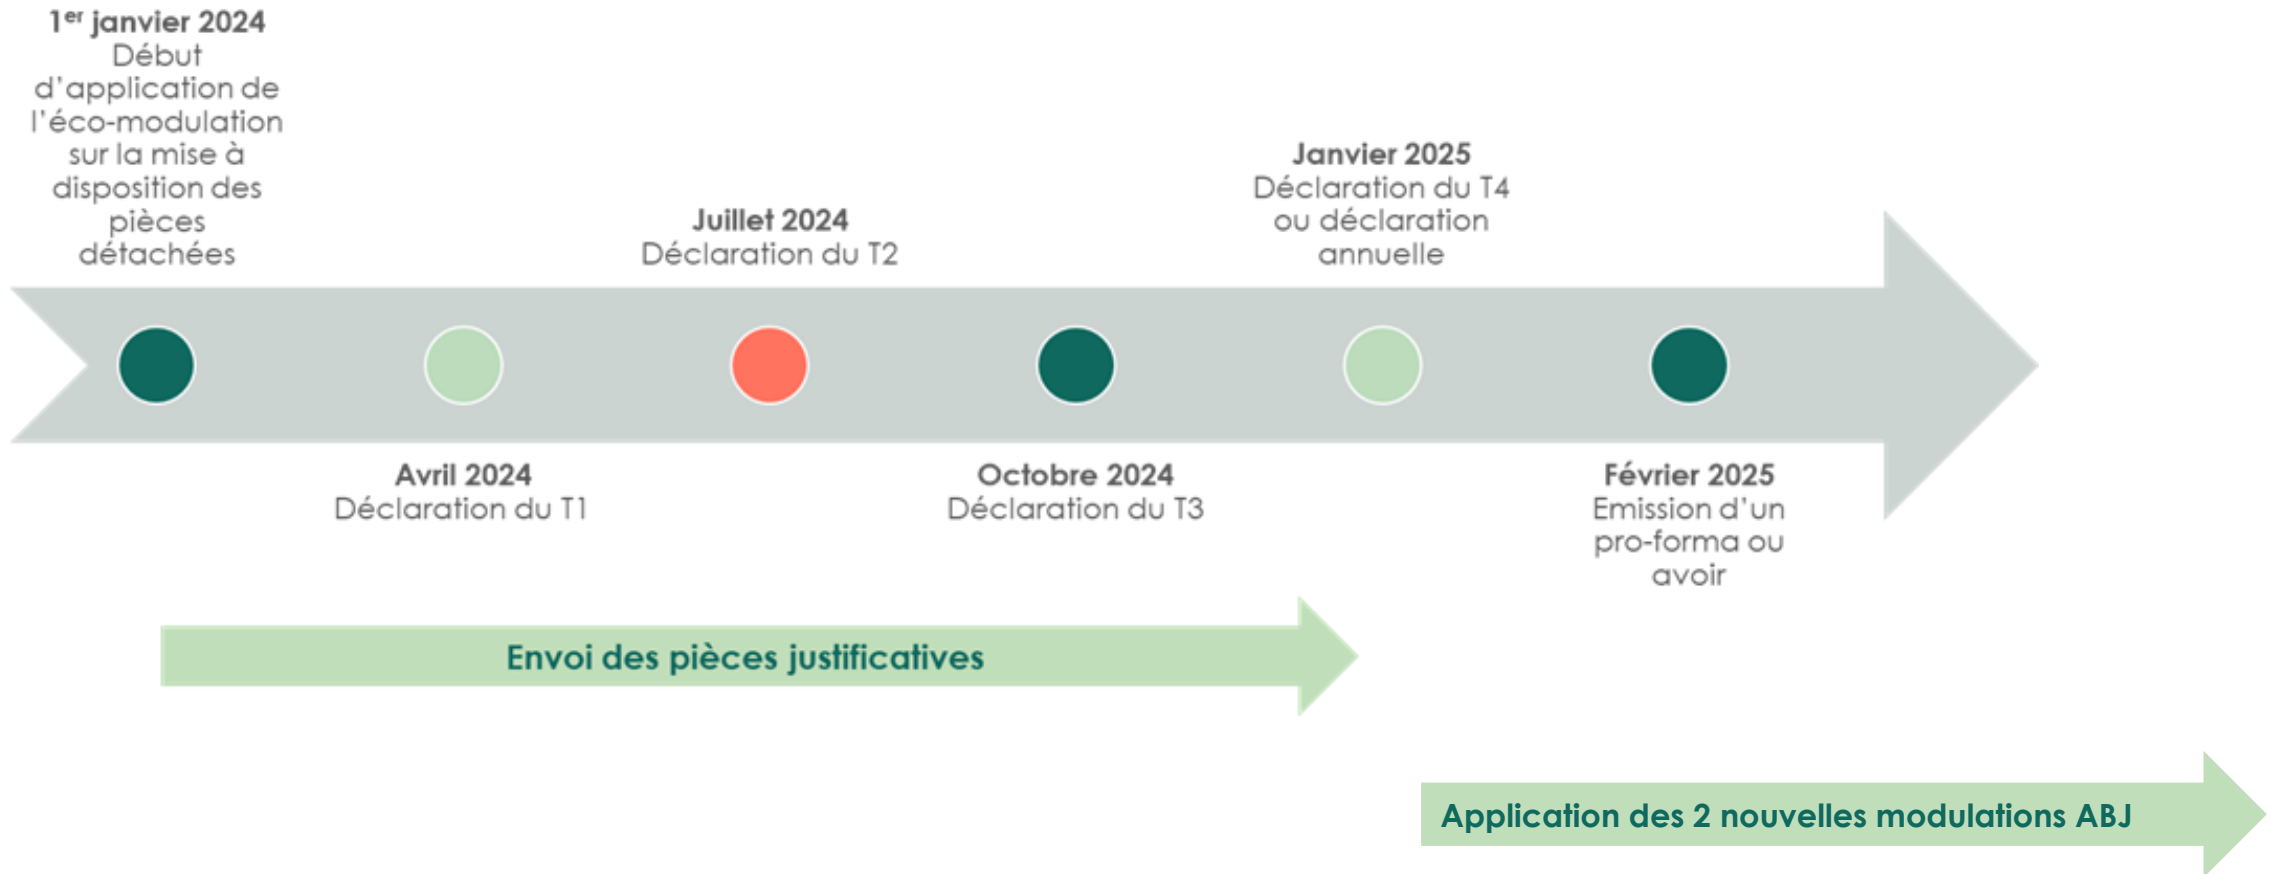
1$^{er}$ janvier 2024
Début d'application de l'éco-modulation sur la mise à disposition des pièces détachées

Juillet 2024
Déclaration du T2

Janvier 2025
Déclaration du T4 ou déclaration annuelle

Avril 2024
Déclaration du T1

Octobre 2024
Déclaration du T3

Février 2025
Emission d'un pro-forma ou avoir

Envoi des pièces justificatives

Application des 2 nouvelles modulations ABJ